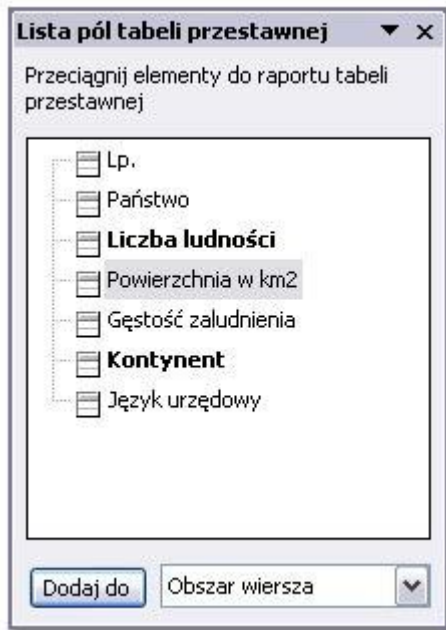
Lista pól tabeli przestawnej ▼ ×

Przeciągnij elementy do raportu tabeli przestawnej

Lp.
Państwo
**Liczba ludności**
Powierzchnia w km2
Gęstość zaludnienia
**Kontynent**
Język urzędowy

Dodaj do
Obszar wiersza